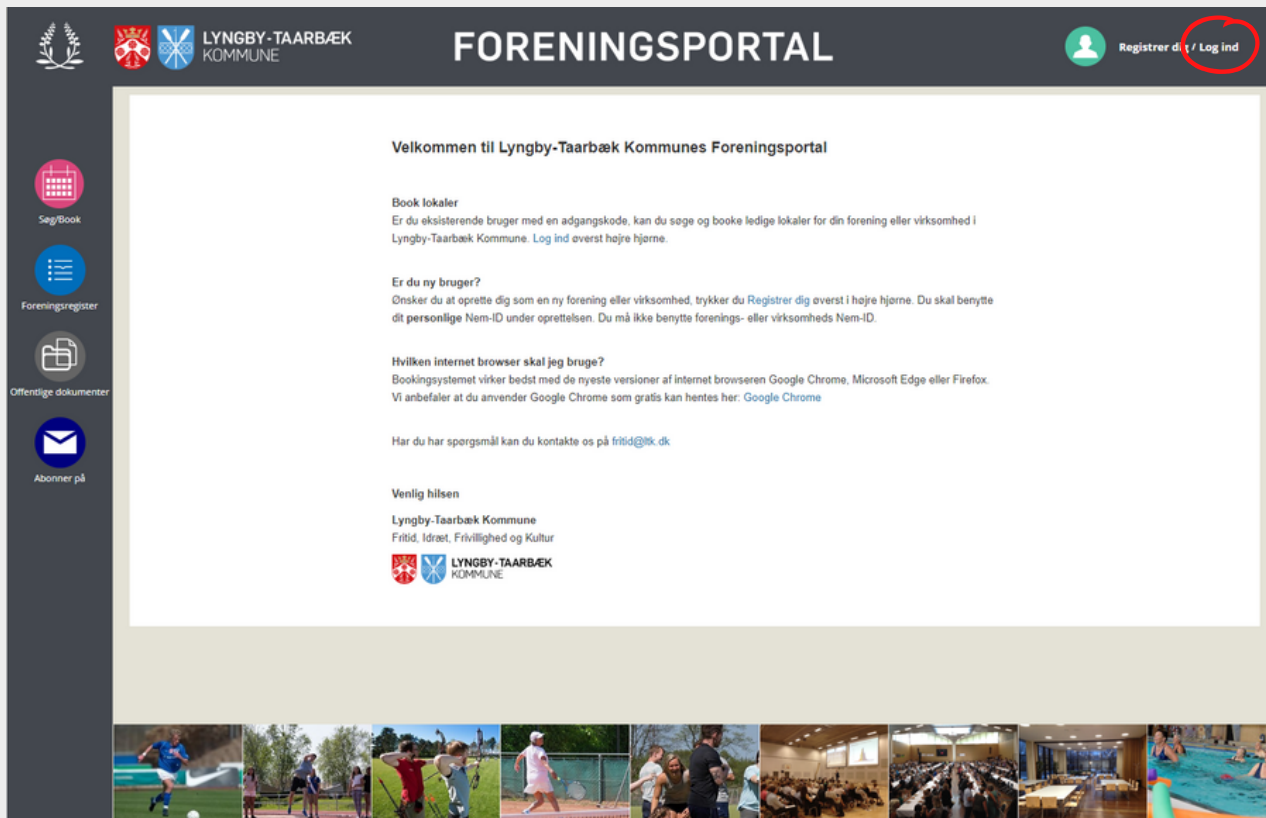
LYNGBY-TAARBÆK KOMMUNE

FORENINGSPORTAL

Registrer dig / Log ind

Søg/Book

Foreningsregister

Offentlige dokumenter

Abonner på

Velkommen til Lyngby-Taarbæk Kommunes Foreningsportal

Book lokaler
Er du eksisterende bruger med en adgangskode, kan du søge og booke ledige lokaler for din forening eller virksomhed i Lyngby-Taarbæk Kommune. Log ind øverst højre hjørne.

Er du ny bruger?
Ønsker du at oprette dig som en ny forening eller virksomhed, trykker du Registrer dig øverst i højre hjørne. Du skal benytte dit personlige Nem-ID under oprettelsen. Du må ikke benytte forenings- eller virksomheds Nem-ID.

Hvilken internet browser skal jeg bruge?
Bookingsystemet virker bedst med de nyeste versioner af internet browseren Google Chrome, Microsoft Edge eller Firefox. Vi anbefaler at du anvender Google Chrome som gratis kan hentes her: Google Chrome

Har du har spørgsmål kan du kontakte os på fritid@ltk.dk

Venlig hilsen

Lyngby-Taarbæk Kommune
Fritid, Idræt, Frivillighed og Kultur

LYNGBY-TAARBÆK KOMMUNE